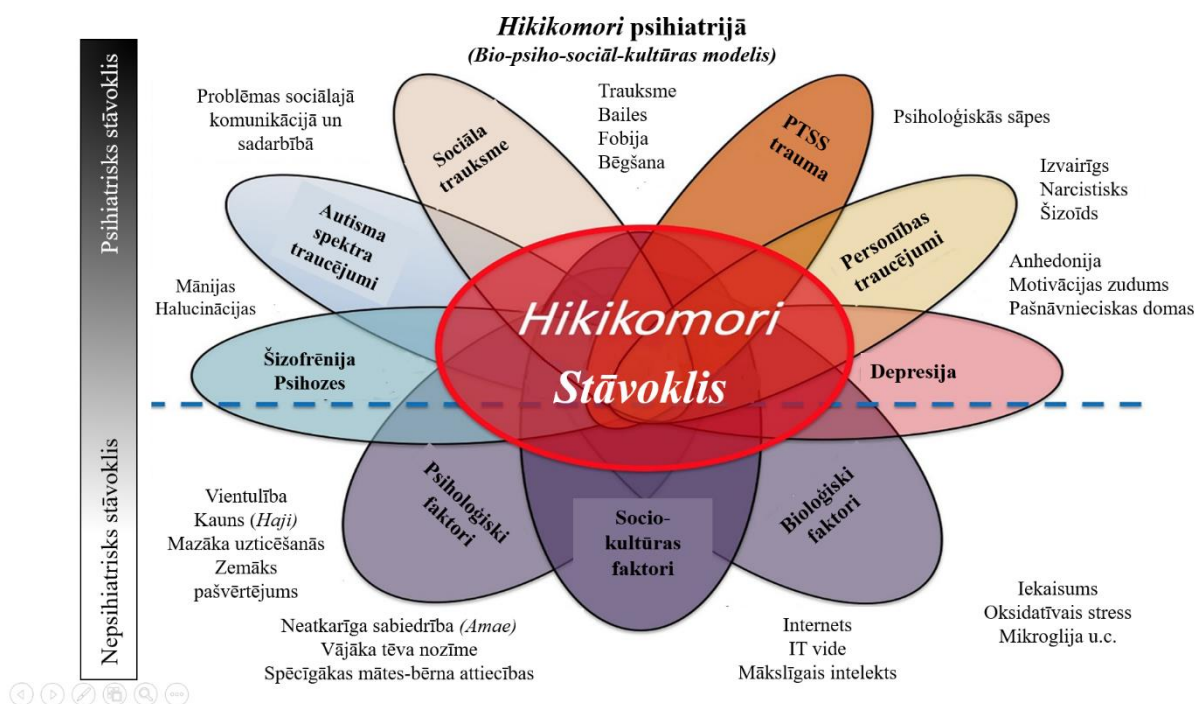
Psihiatrisks stāvoklis

Nepsihiatrisks stāvoklis

*Hikikomori* psihiatrijā
*(Bio-psiho-sociāl-kultūras modelis)*

Problēmas sociālajā komunikācijā un sadarbībā

Sociāla trauksme

Trauksme
Bailes
Fobija
Bēgšana

PTSS trauma

Psiholoģiskās sāpes

Izvairīgs
Narcististks
Šizoīds

Autisma spektra traucējumi

Personības traucējumi

Anhedonija
Motivācijas zudums
Pašnāvnieciskas domas

Mānijas
Halucinācijas

Hikikomori Stāvoklis

Šizofrēnija Psihozes

Depresija

Psiholoģiski faktori

Socio-kultūras faktori

Bioloģiski faktori

Vientulība
Kauns (*Haji)*
Mazāka uzticēšanās
Zemāks pašvērtējums

Iekaisums
Oksidatīvais stress
Mikroglija u.c.

Neatkarīga sabiedrība *(Amae)*
Vājāka tēva nozīme
Spēcīgākas mātes-bērna attiecības

Internets
IT vide
Mākslīgais intelekts